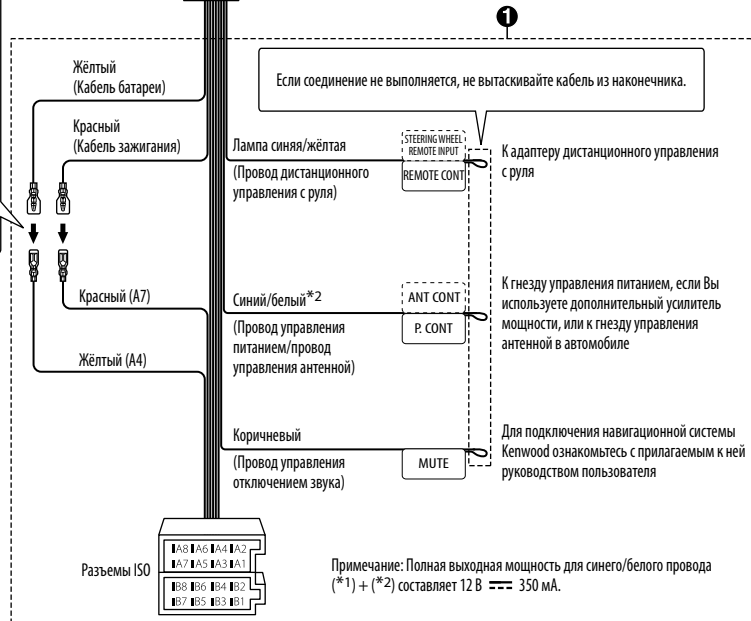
❶

Если соединение не выполняется, не вытаскивайте кабель из наконечника.

Жёлтый (Кабель батареи)

Красный (Кабель зажигания)

Лампа синяя/жёлтая (Провод дистанционного управления с руля)

STEERING WHEEL REMOTE INPUT

REMOTE CONT

К адаптеру дистанционного управления с руля

Красный (A7)

Синий/белый*2 (Провод управления питанием/провод управления антенной)

ANT CONT

P. CONT

К гнезду управления питанием, если Вы используете дополнительный усилитель мощности, или к гнезду управления антенной в автомобиле

Жёлтый (A4)

Коричневый (Провод управления отключением звука)

MUTE

Для подключения навигационной системы Kenwood ознакомьтесь с прилагаемым к ней руководством пользователя

Разъемы ISO

| A8 | A6 | A4 | A2 |
|---|---|---|---|
| A7 | A5 | A3 | A1 |
| B8 | B6 | B4 | B2 |
| B7 | B5 | B3 | B1 |

Примечание: Полная выходная мощность для синего/белого провода (*1) + (*2) составляет 12 В ⎓ 350 мА.